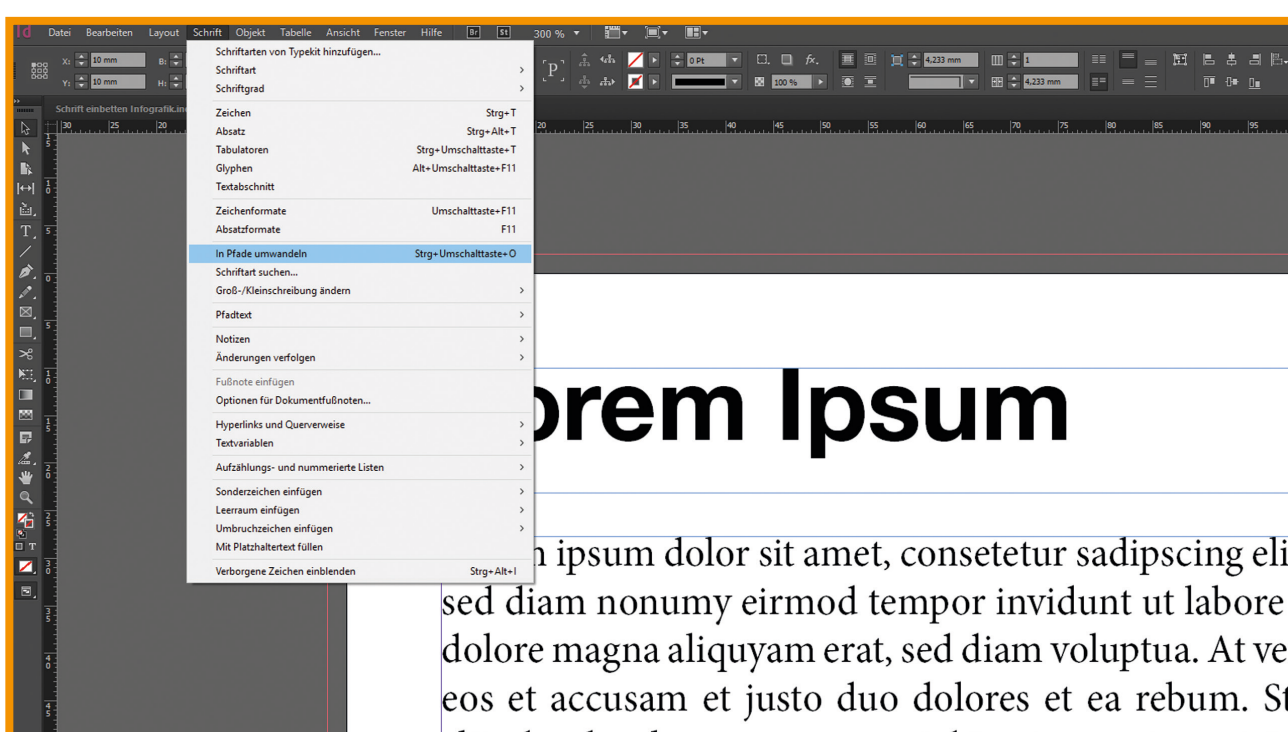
Id Datei Bearbeiten Layout Schrift Objekt Tabelle Ansicht Fenster Hilfe Br St 300 %

X: 10 mm
Y: 10 mm
B:
H:

0 Pt
100 %
4,233 mm
4,233 mm
1

Schrift einbetten Infografik.in

Schriftarten von Typekit hinzufügen...
Schriftart >
Schriftgrad >
Zeichen Strg+T
Absatz Strg+Alt+T
Tabulatoren Strg+Umschalttaste+T
Glyphen Alt+Umschalttaste+F11
Textabschnitt
Zeichenformate Umschalttaste+F11
Absatzformate F11
In Pfade umwandeln Strg+Umschalttaste+O
Schriftart suchen...
Groß-/Kleinschreibung ändern >
Pfadtext >
Notizen >
Änderungen verfolgen >
Fußnote einfügen
Optionen für Dokumentfußnoten...
Hyperlinks und Querverweise >
Textvariablen >
Aufzählungs- und nummerierte Listen >
Sonderzeichen einfügen >
Leerraum einfügen >
Umbruchzeichen einfügen >
Mit Platzhaltertext füllen
Verborgene Zeichen einblenden Strg+Alt+I

30 25 20 20 25 30 35 40 45 50 55 60 65 70 75 80 85 90 95

orem Ipsum

n ipsum dolor sit amet, consetetur sadipscing eli sed diam nonumy eirmod tempor invidunt ut labore dolore magna aliquyam erat, sed diam voluptua. At ve eos et accusam et justo duo dolores et ea rebum. St